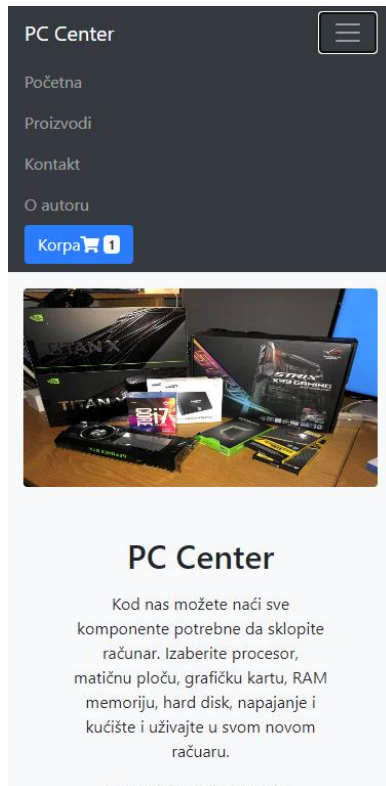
PC Center

Početna

Proizvodi

Kontakt

O autoru

Korpa 1

TITAN X

TITAN X

i7

STRIX X99 GAMING

PC Center

Kod nas možete naći sve komponente potrebne da sklopite računar. Izaberite procesor, matičnu ploču, grafičku kartu, RAM memoriju, hard disk, napajanje i kućište i uživajte u svom novom računaru.